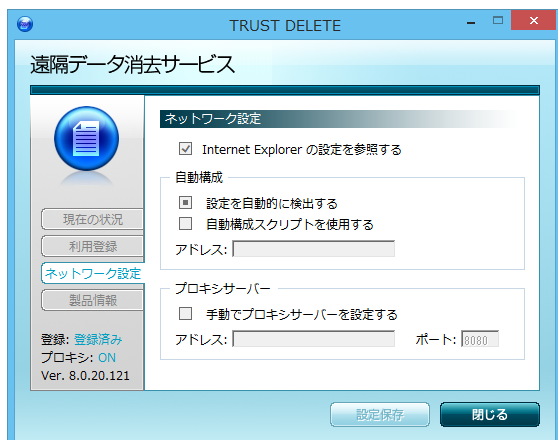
TRUST DELETE

遠隔データ消去サービス

ネットワーク設定

Internet Explorer の設定を参照する

自動構成

設定を自動的に検出する

自動構成スクリプトを使用する

アドレス:

現在の状況

利用登録

ネットワーク設定

製品情報

プロキシサーバー

手動でプロキシサーバーを設定する

アドレス:

ポート: 8080

登録: 登録済み
プロキシ: ON
Ver. 8.0.20.121

設定保存

閉じる